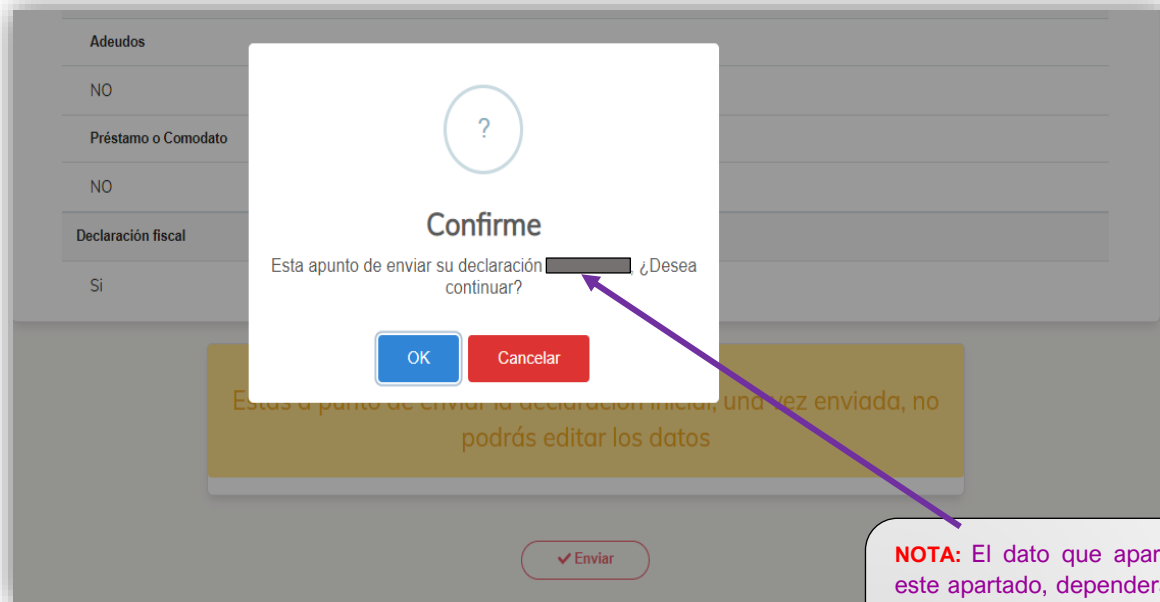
Adeudos

NO

Préstamo o Comodato

NO

Declaración fiscal

Si

?

Confirme

Esta apunto de enviar su declaración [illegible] ¿Desea continuar?

OK

Cancelar

Estas a punto de enviar la declaración inicial, una vez enviada, no podrás editar los datos

✔ Enviar

NOTA: El dato que apar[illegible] este apartado, depender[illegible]